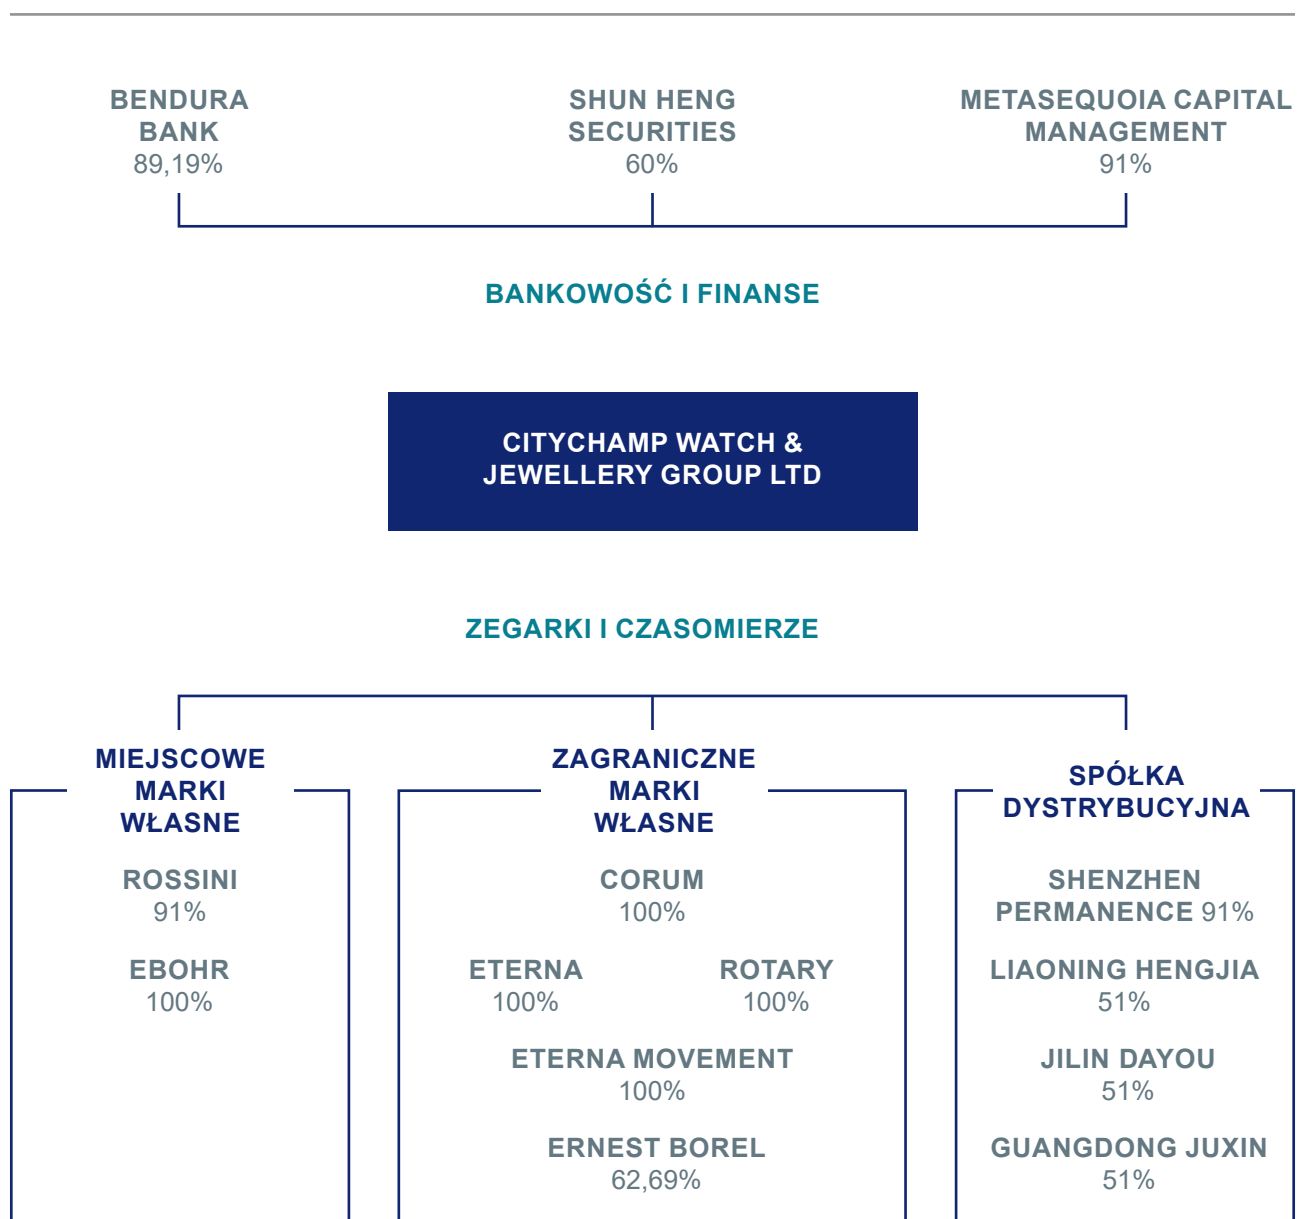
BENDURA BANK
89,19%

SHUN HENG SECURITIES
60%

METASEQUOIA CAPITAL MANAGEMENT
91%

BANKOWOŚĆ I FINANSE

CITYCHAMP WATCH & JEWELLERY GROUP LTD

ZEGARKI I CZASOMIERZE

MIEJSCOWE MARKI WŁASNE

ROSSINI
91%

EBOHR
100%

ZAGRANICZNE MARKI WŁASNE

CORUM
100%

ETERNA
100%

ROTARY
100%

ETERNA MOVEMENT
100%

ERNEST BOREL
62,69%

SPÓŁKA DYSTRYBUCYJNA

SHENZHEN PERMANENCE 91%

LIAONING HENGJIA
51%

JILIN DAYOU
51%

GUANGDONG JUXIN
51%